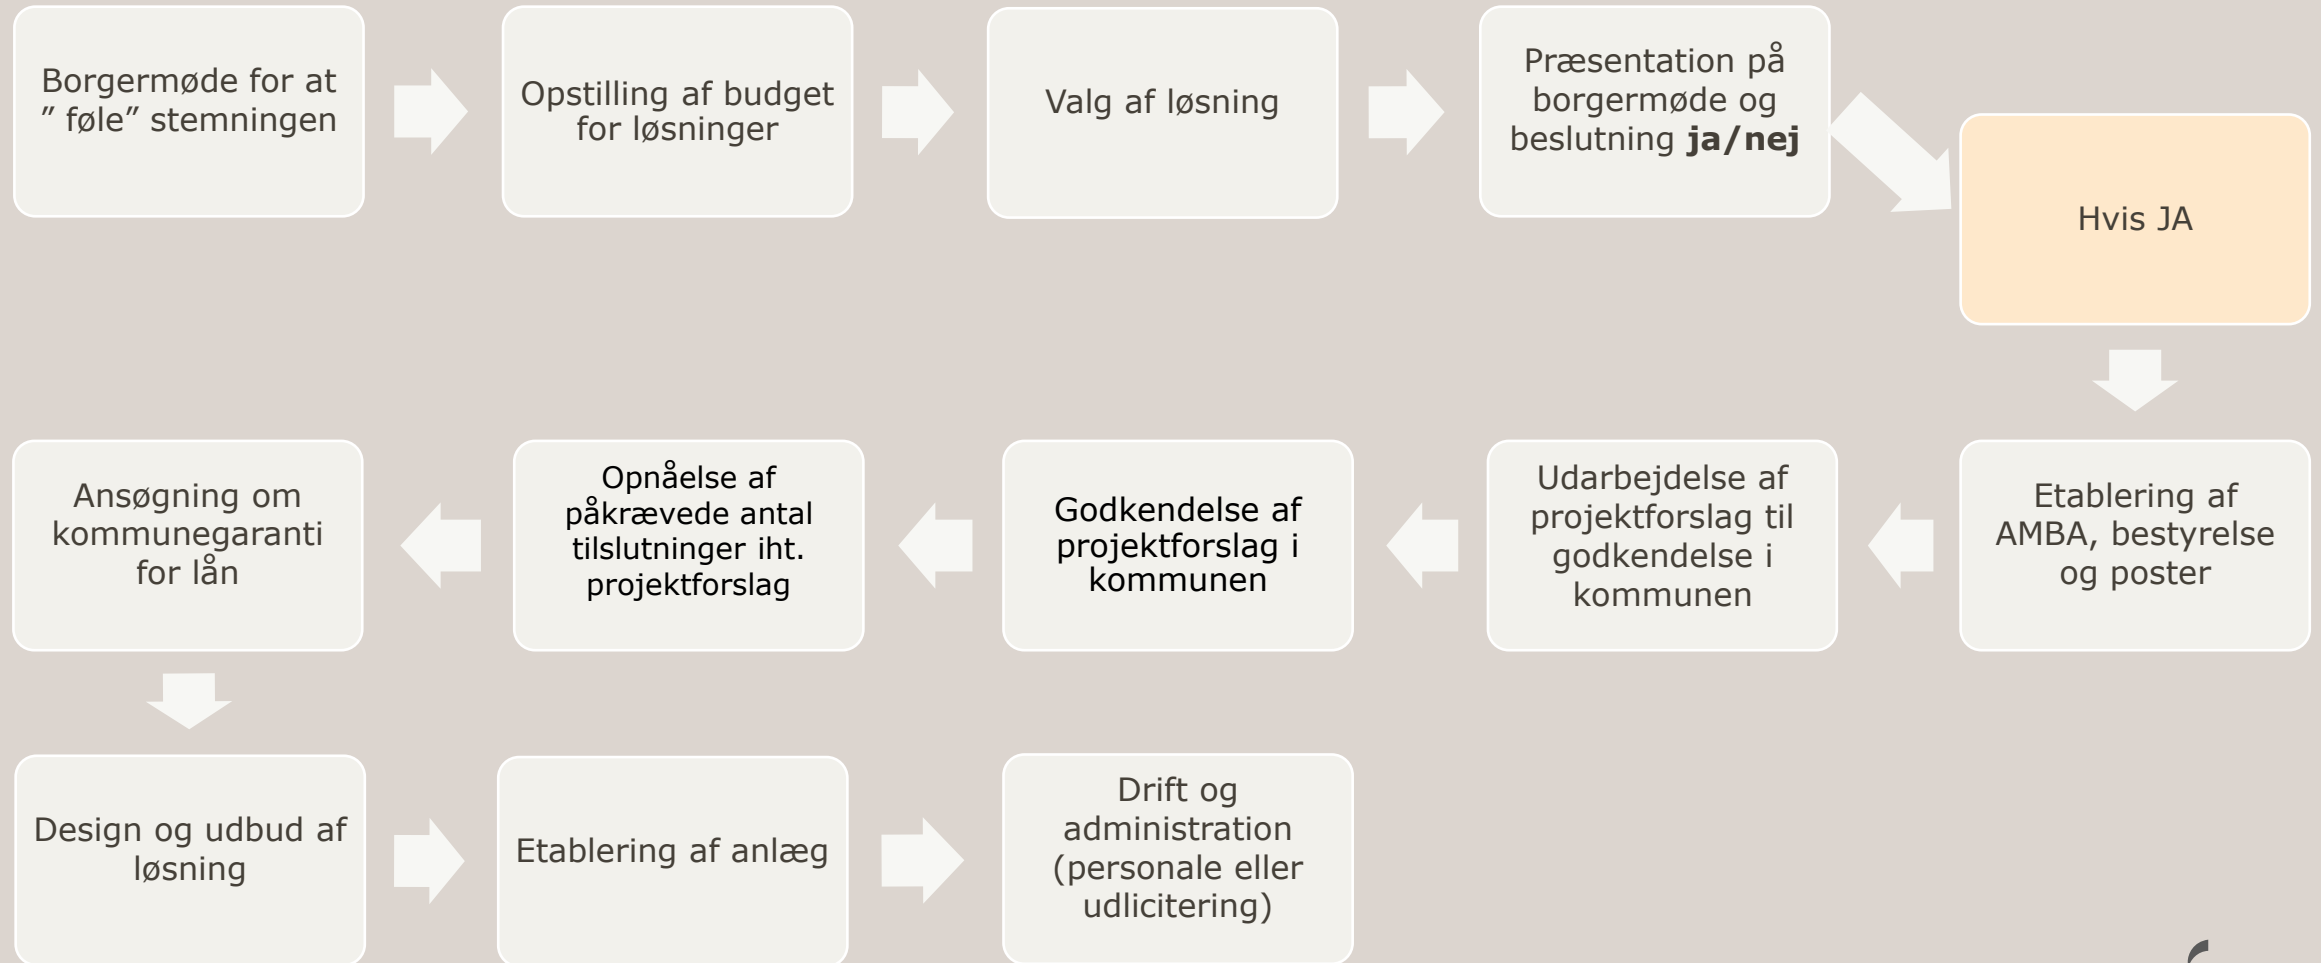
Borgermøde for at " føle" stemningen

Opstilling af budget for løsninger

Valg af løsning

Præsentation på borgermøde og beslutning **ja/nej**

Hvis JA

Etablering af AMBA, bestyrelse og poster

Udarbejdelse af projektforslag til godkendelse i kommunen

Godkendelse af projektforslag i kommunen

Opnåelse af påkrævede antal tilslutninger iht. projektforslag

Ansøgning om kommunegaranti for lån

Design og udbud af løsning

Etablering af anlæg

Drift og administration (personale eller udlicitering)